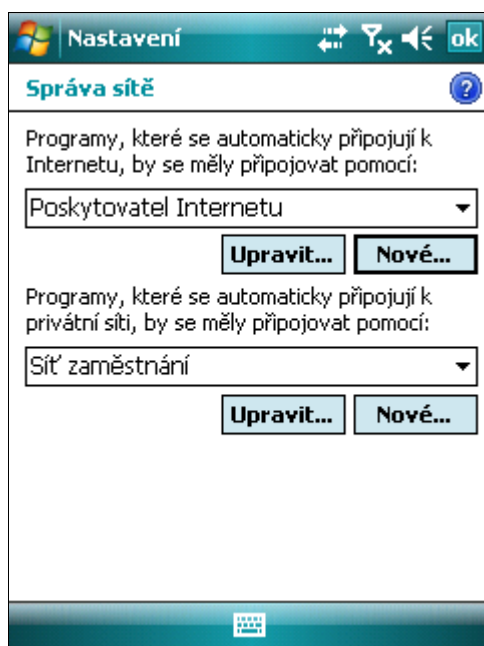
Nastavení

ok

Správa sítě

Programy, které se automaticky připojují k Internetu, by se měly připojovat pomocí:

Poskytovatel Internetu

Upravit...

Nové...

Programy, které se automaticky připojují k privátní síti, by se měly připojovat pomocí:

Síť zaměstnání

Upravit...

Nové...